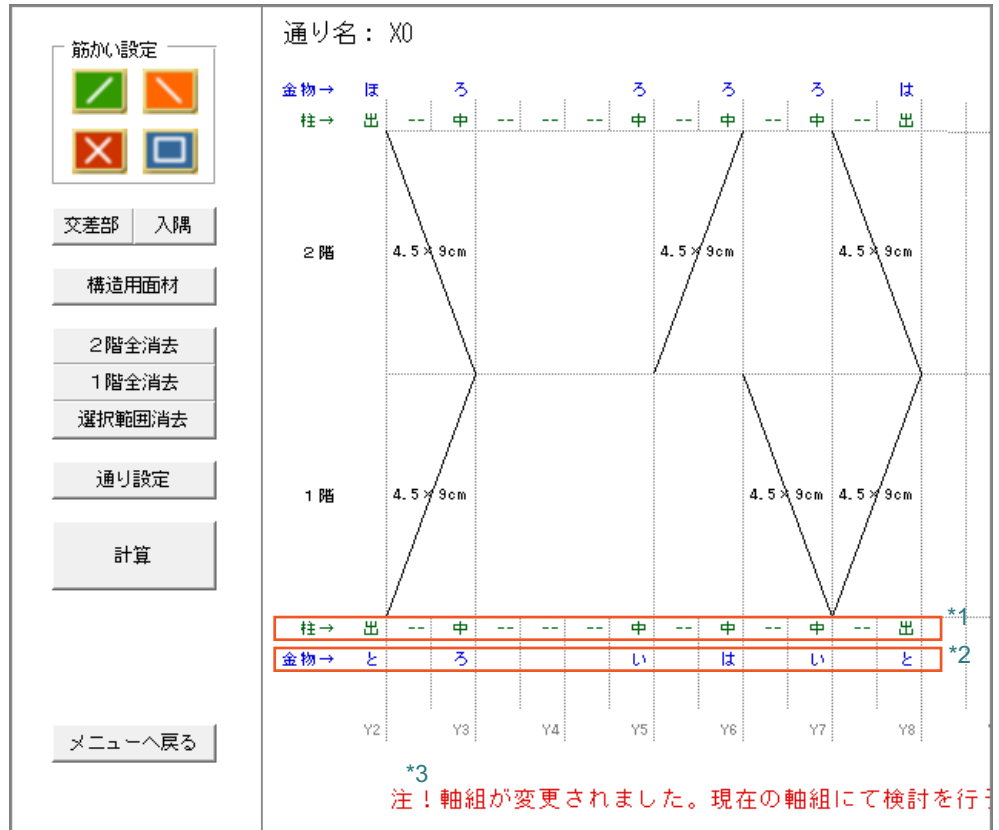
筋かい設定

交差部 入隅

構造用面材

２階全消去

１階全消去

選択範囲消去

通り設定

計算

メニューへ戻る

通り名：X0

金物→ ほ ろ ろ ろ ろ は

柱→ 出 -- 中 -- -- -- 中 -- 中 -- 中 -- 出

２階

4.5×9cm 4.5×9cm 4.5×9cm

１階

4.5×9cm 4.5×9cm 4.5×9cm

柱→ 出 -- 中 -- -- -- 中 -- 中 -- 中 -- 出 *1

金物→ と ろ い は い と *2

Y2 Y3 Y4 Y5 Y6 Y7 Y8

*3

注！軸組が変更されました。現在の軸組にて検討を行う